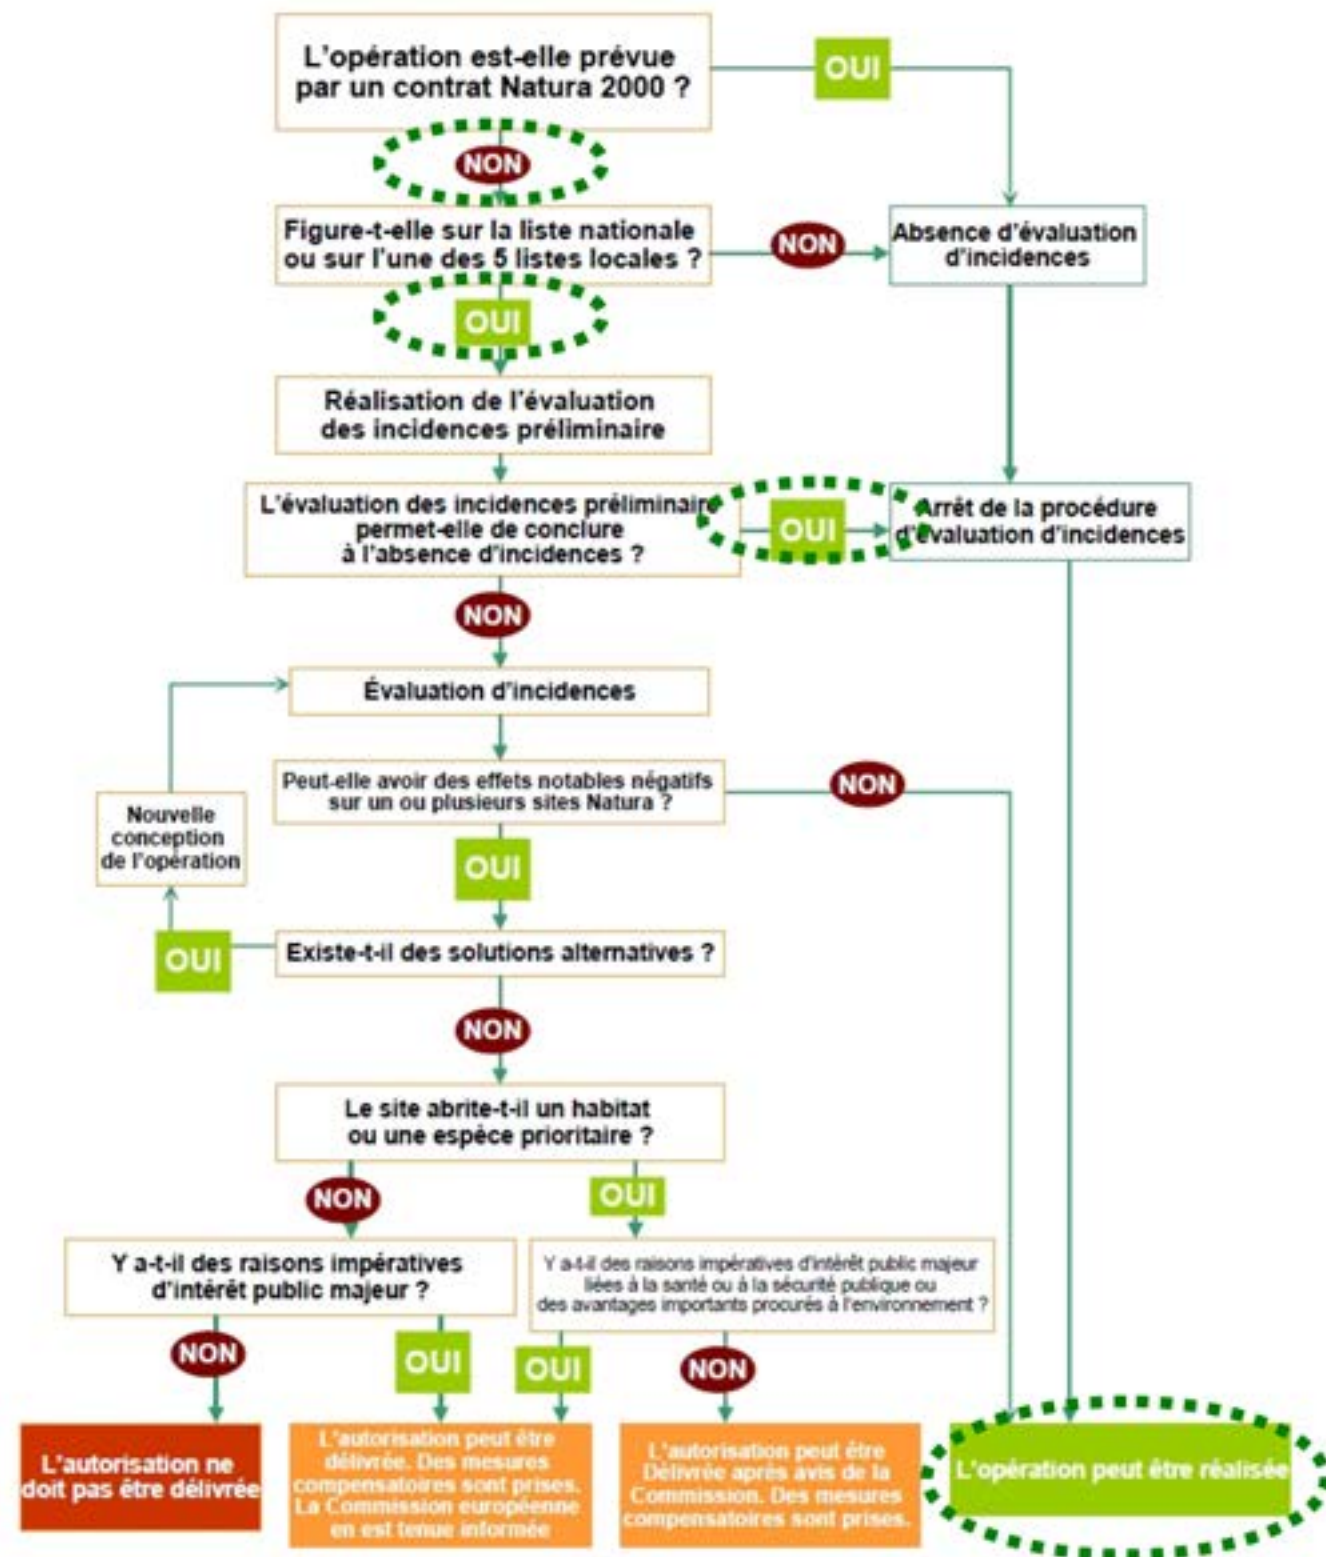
L'opération est-elle prévue par un contrat Natura 2000 ?

OUI

NON

Figure-t-elle sur la liste nationale ou sur l'une des 5 listes locales ?

NON

Absence d'évaluation d'incidences

OUI

Réalisation de l'évaluation des incidences préliminaire

L'évaluation des incidences préliminaire permet-elle de conclure à l'absence d'incidences ?

OUI

Arrêt de la procédure d'évaluation d'incidences

NON

Évaluation d'incidences

Peut-elle avoir des effets notables négatifs sur un ou plusieurs sites Natura ?

NON

Nouvelle conception de l'opération

OUI

OUI

Existe-t-il des solutions alternatives ?

NON

Le site abrite-t-il un habitat ou une espèce prioritaire ?

NON

OUI

Y a-t-il des raisons impératives d'intérêt public majeur ?

Y a-t-il des raisons impératives d'intérêt public majeur liées à la santé ou à la sécurité publique ou des avantages importants procurés à l'environnement ?

NON

OUI

OUI

NON

L'autorisation ne doit pas être délivrée

L'autorisation peut être délivrée. Des mesures compensatoires sont prises. La Commission européenne en est tenue informée

L'autorisation peut être Délivrée après avis de la Commission. Des mesures compensatoires sont prises.

L'opération peut être réalisée